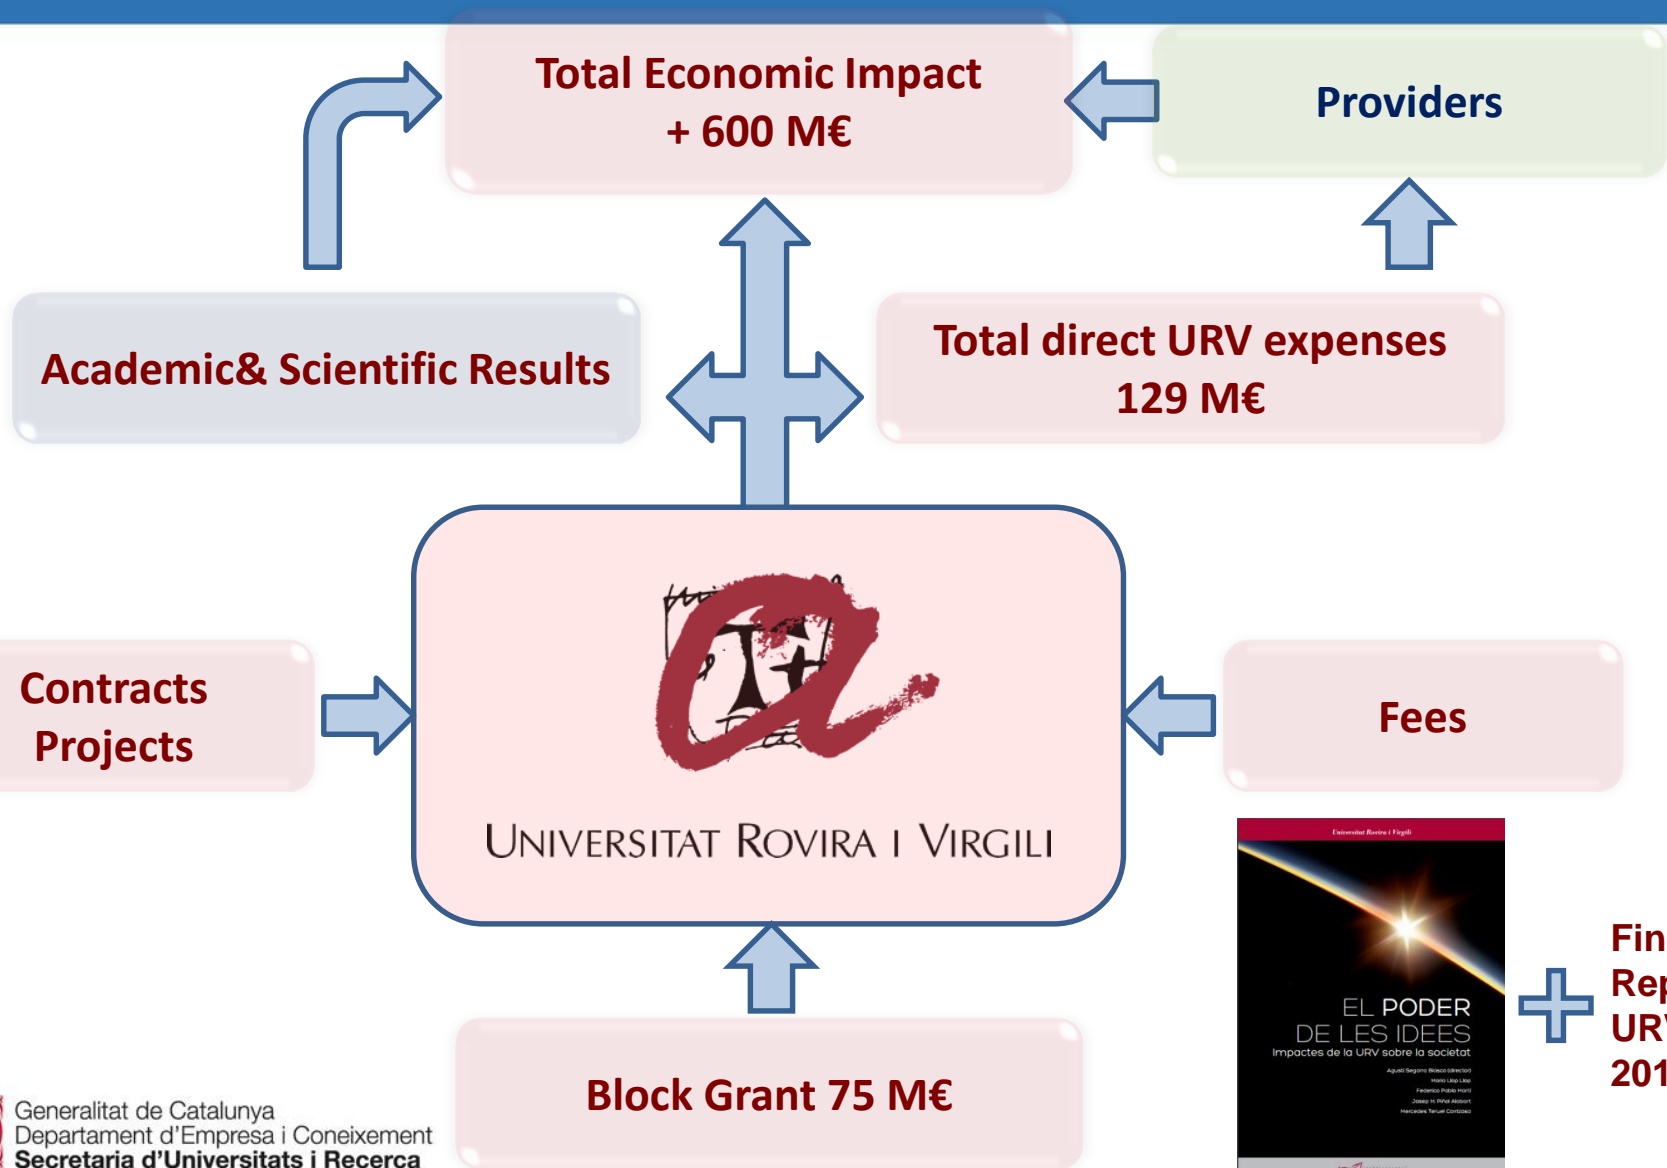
Total Economic Impact
+ 600 M€

Providers

Academic& Scientific Results

Total direct URV expenses
129 M€

Contracts
Projects

UNIVERSITAT ROVIRA I VIRGILI

Fees

Universitat Rovira i Virgili

EL PODER
DE LES IDEES
Impactes de la URV sobre la societat

Agustí Segarra Blasco (director)
Maria Llop Llop
Federico Pablo Martí
Josep M. Piñol Alabart
Mercedes Teruel Carrizosa

Fin
Rep
UR
201

Block Grant 75 M€

Generalitat de Catalunya
Departament d'Empresa i Coneixement
Secretaria d'Universitats i Recerca